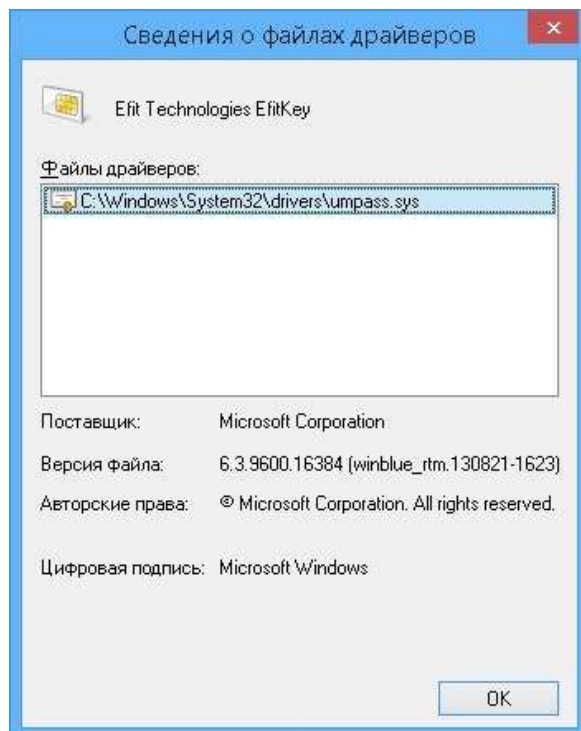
Сведения о файлах драйверов

Efit Technologies EfitKey

Файлы драйверов:

C:\Windows\System32\drivers\umpass.sys

Поставщик: Microsoft Corporation

Версия файла: 6.3.9600.16384 (winblue_rtm.130821-1623)

Авторские права: © Microsoft Corporation. All rights reserved.

Цифровая подпись: Microsoft Windows

OK